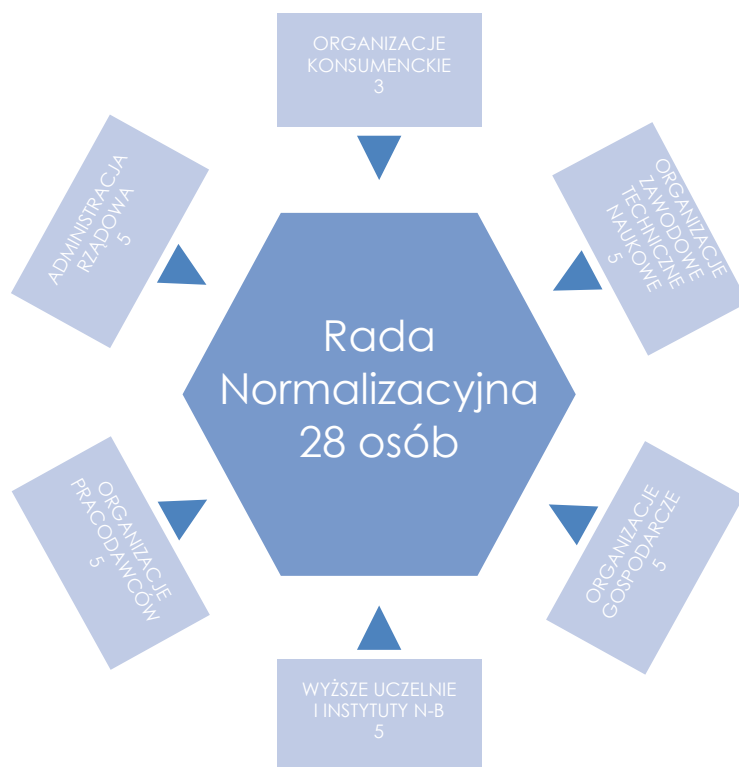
ORGANIZACJE KONSUMENCKIE
3

ADMINISTRACJA RZĄDOWA
5

ORGANIZACJE ZAWODOWE TECHNICZNE NAUKOWE
5

Rada Normalizacyjna 28 osób

ORGANIZACJE PRACODAWCÓW
5

ORGANIZACJE GOSPODARCZE
5

WYŻSZE UCZELNIE I INSTYTUTY N-B
5